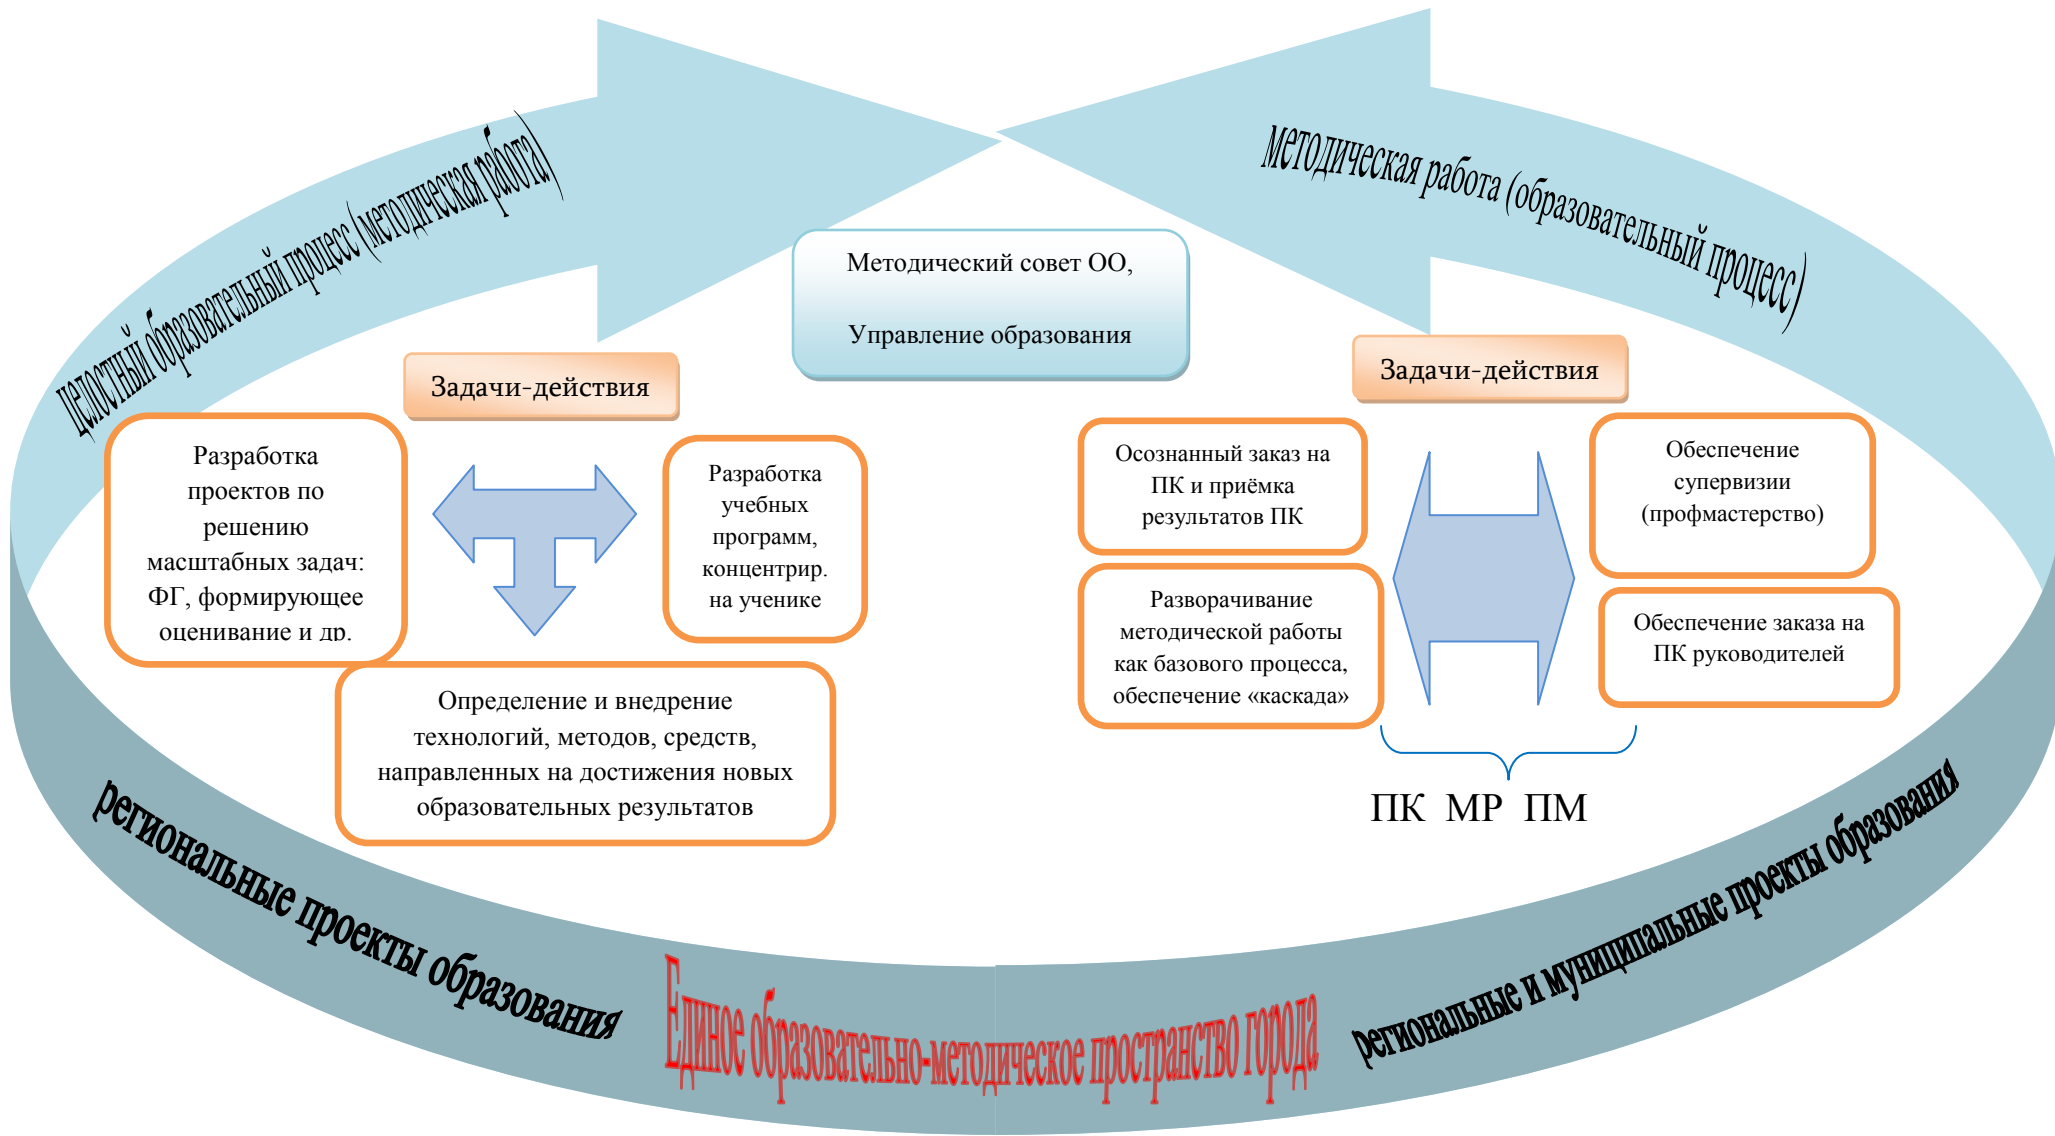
целостный образовательный процесс (методическая работа)

Методический совет ОО,

Управление образования

методическая работа (образовательный процесс)

Задачи-действия

Разработка проектов по решению масштабных задач: ФГ, формирующее оценивание и др.

Разработка учебных программ, концентрир. на ученике

Определение и внедрение технологий, методов, средств, направленных на достижения новых образовательных результатов

Задачи-действия

Осознанный заказ на ПК и приёмка результатов ПК

Разворачивание методической работы как базового процесса, обеспечение «каскада»

Обеспечение супервизии (профмастерство)

Обеспечение заказа на ПК руководителей

ПК МР ПМ

региональные проекты образования

Единое образовательно-методическое пространство города

региональные и муниципальные проекты образования